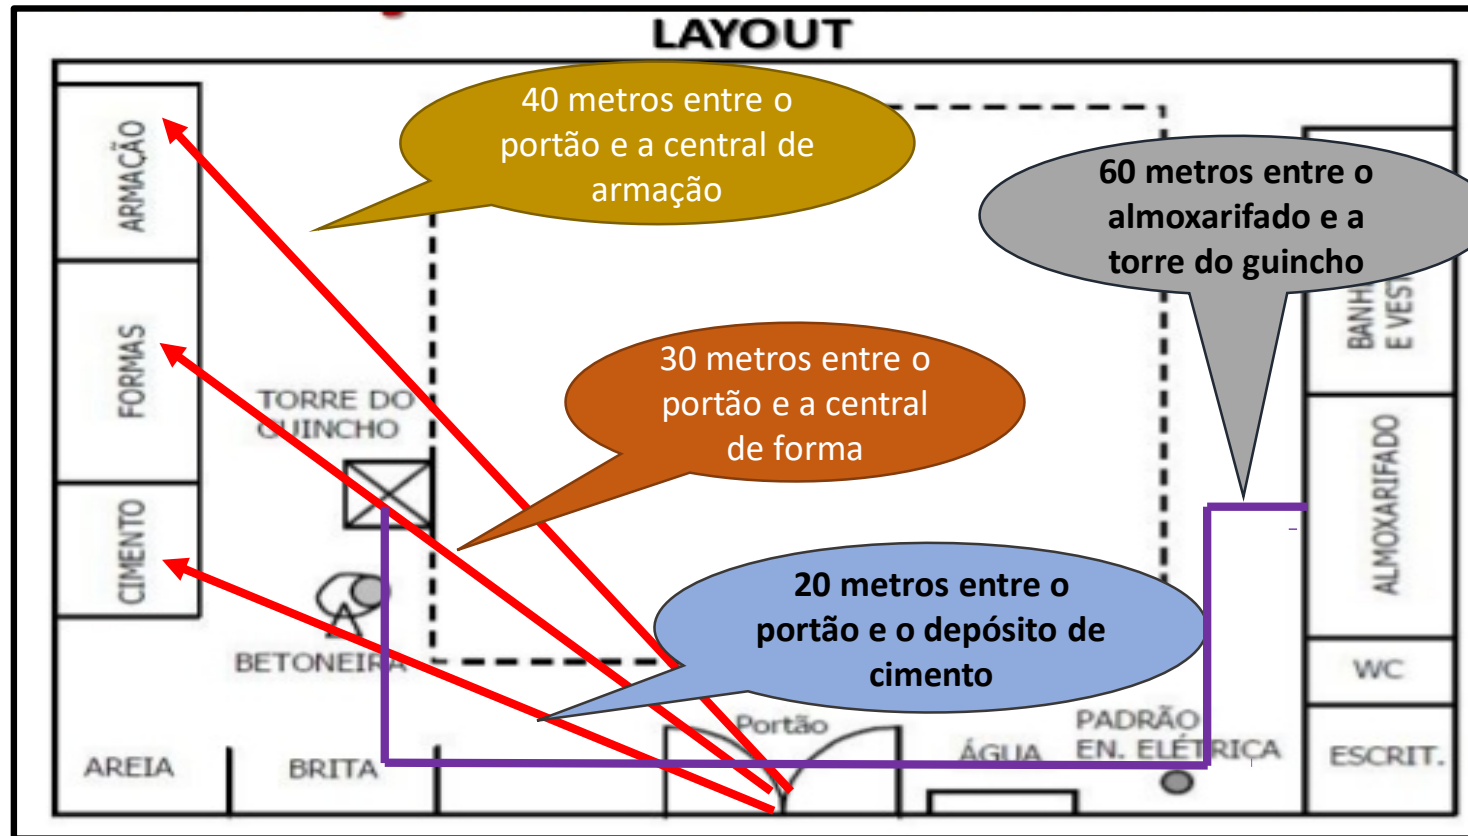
LAYOUT

40 metros entre o portão e a central de armação

60 metros entre o almoxarifado e a torre do guincho

ARMAÇÃO

FORMAS

CIMENTO

TORRE DO GUINCHO

30 metros entre o portão e a central de forma

BANH E VEST

ALMOXARIFADO

20 metros entre o portão e o depósito de cimento

BETONEIRA

WC

Portão

PADRÃO EN. ELÉTRICA

ÁGUA

AREIA

BRITA

ESCRIT.